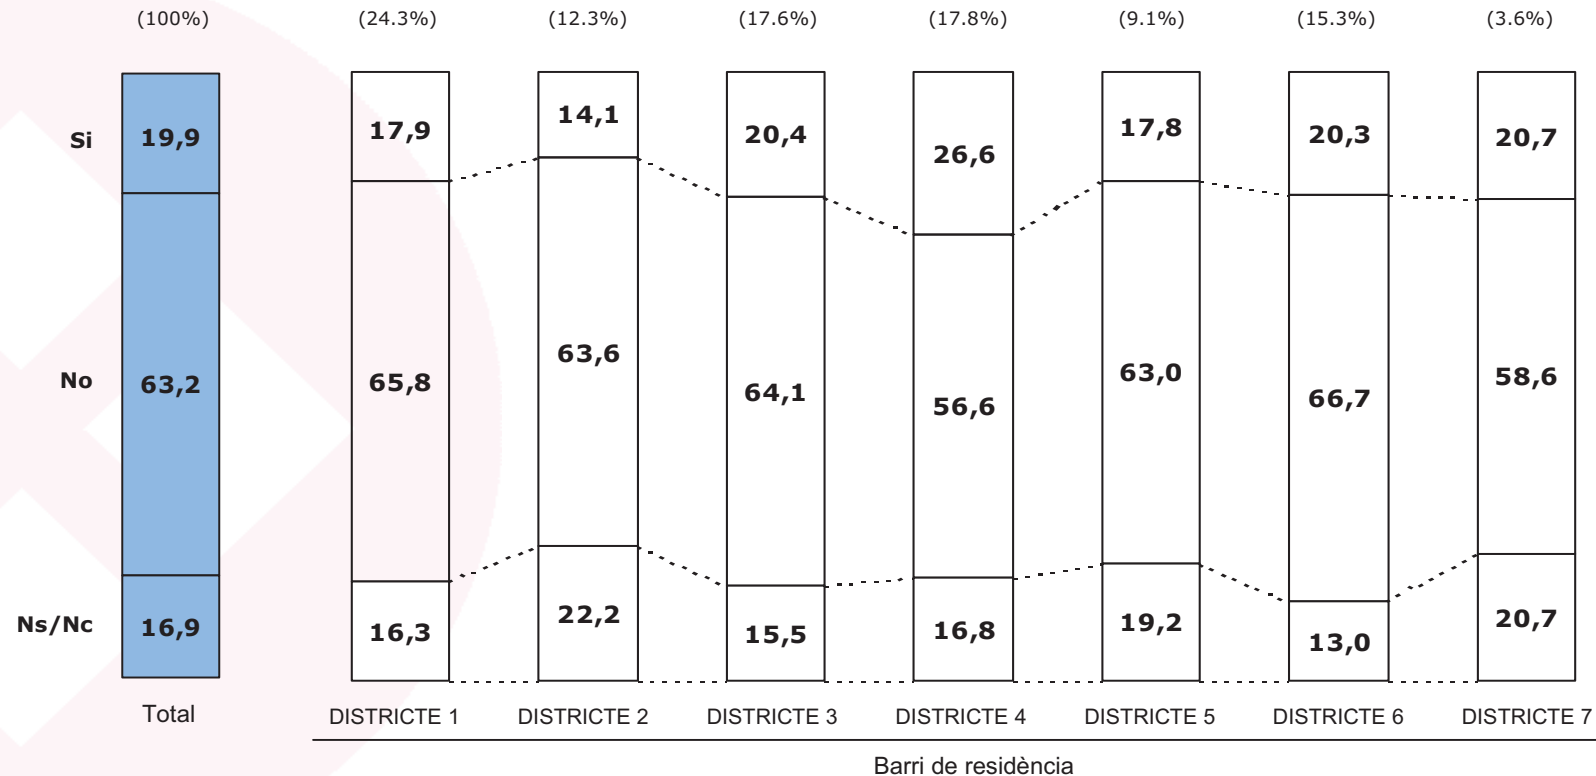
(100%) (24.3%) (12.3%) (17.6%) (17.8%) (9.1%) (15.3%) (3.6%)

Si
No
Ns/Nc

| | Total | DISTRICTE 1 | DISTRICTE 2 | DISTRICTE 3 | DISTRICTE 4 | DISTRICTE 5 | DISTRICTE 6 | DISTRICTE 7 |
|---|---|---|---|---|---|---|---|---|
| | (100%) | (24.3%) | (12.3%) | (17.6%) | (17.8%) | (9.1%) | (15.3%) | (3.6%) |
| Si | 19,9 | 17,9 | 14,1 | 20,4 | 26,6 | 17,8 | 20,3 | 20,7 |
| No | 63,2 | 65,8 | 63,6 | 64,1 | 56,6 | 63,0 | 66,7 | 58,6 |
| Ns/Nc | 16,9 | 16,3 | 22,2 | 15,5 | 16,8 | 19,2 | 13,0 | 20,7 |

Barri de residència